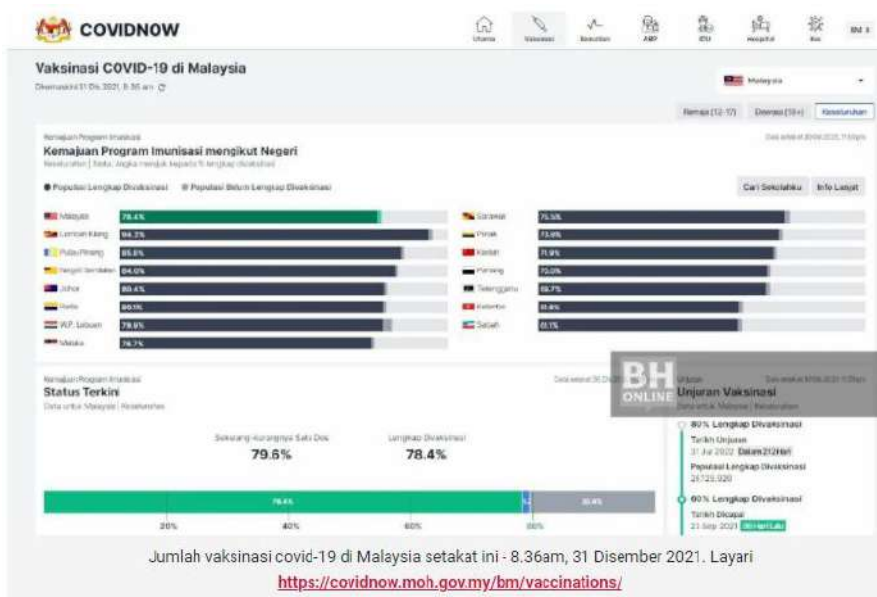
COVIDNOW

Utama Vaksinasi Kes ICU Hospital

BM

Vaksinasi COVID-19 di Malaysia

Dikemaskini 31 Dis 2021, 8:36 am

Malaysia

Remaja (12-17) Dewasa (18+) Keseluruhan

Kemajuan Program Imunisasi

Kemajuan Program Imunisasi mengikut Negeri

Keseluruhan | Nota: Angka merujuk kepada % lengkap divaksinasi

● Populasi Lengkap Divaksinasi ● Populasi Belum Lengkap Divaksinasi

Cari Sekolahku Info Lanjut

Malaysia 78.4%
Lembah Klang 94.2%
Pulau Pinang 85.6%
Negeri Sembilan 84.0%
Johor 80.4%
Perlis 80.1%
W.P. Labuan 79.9%
Melaka 76.7%

Sarawak 75.5%
Perak 73.9%
Kedah 71.9%
Pahang 73.0%
Terengganu 68.7%
Kelantan 61.4%
Sabah 61.1%

Kemajuan Program Imunisasi

Status Terkini

Data untuk Malaysia | Keseluruhan

Sekurang-kurangnya Satu Dos
79.6%

Lengkap Divaksinasi
78.4%

78.4%

20% 40% 60% 80%

BH ONLINE

Unjuran Vaksinasi

Data untuk Malaysia | Keseluruhan

80% Lengkap Divaksinasi
Tarikh Unjuran
31 Jul 2022 Dalam 212 Hari
Populasi Lengkap Divaksinasi
26,129,920

60% Lengkap Divaksinasi
Tarikh Dicapai
23 Sep 2021

Jumlah vaksinasi covid-19 di Malaysia setakat ini - 8.36am, 31 Disember 2021. Layari https://covidnow.moh.gov.my/bm/vaccinations/